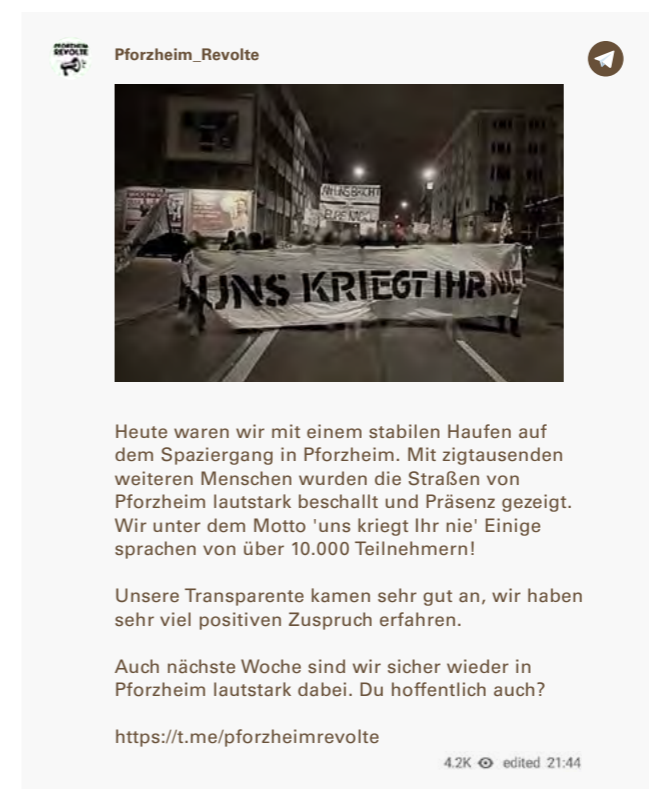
PFORZHEIM REVOLTE

Pforzheim_Revolte

UNS KRIEGT IHR NIE

Heute waren wir mit einem stabilen Haufen auf dem Spaziergang in Pforzheim. Mit zigtausenden weiteren Menschen wurden die Straßen von Pforzheim lautstark beschallt und Präsenz gezeigt. Wir unter dem Motto 'uns kriegt Ihr nie' Einige sprachen von über 10.000 Teilnehmern!

Unsere Transparente kamen sehr gut an, wir haben sehr viel positiven Zuspruch erfahren.

Auch nächste Woche sind wir sicher wieder in Pforzheim lautstark dabei. Du hoffentlich auch?

https://t.me/pforzheimrevolte

4.2K edited 21:44